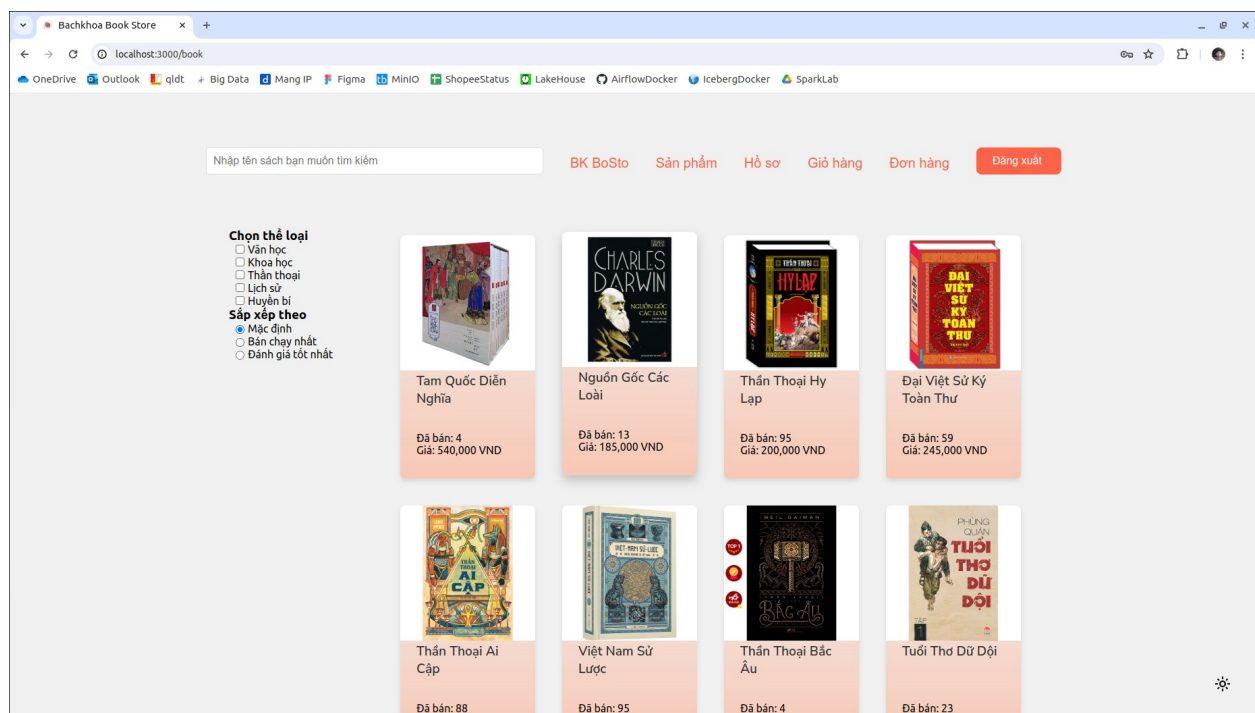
Bachkhoa Book Store
localhost:3000/book
OneDrive Outlook qldt Big Data Mang IP Figma MinIO ShopeeStatus LakeHouse AirflowDocker IcebergDocker SparkLab

Nhập tên sách bạn muốn tìm kiếm
BK BoSto Sản phẩm Hồ sơ Giỏ hàng Đơn hàng Đăng xuất

Chọn thể loại
Văn học
Khoa học
Thần thoại
Lịch sử
Huyền bí
Sắp xếp theo
Mặc định
Bán chạy nhất
Đánh giá tốt nhất

Tam Quốc Diễn Nghĩa
Đã bán: 4
Giá: 540,000 VND

CHARLES DARWIN
NGUỒN GỐC CÁC LOÀI
Nguồn Gốc Các Loài
Đã bán: 13
Giá: 185,000 VND

THẦN THOẠI HY LẠP
Thần Thoại Hy Lạp
Đã bán: 95
Giá: 200,000 VND

ĐẠI VIỆT SỬ KÝ TOÀN THƯ
Đại Việt Sử Ký Toàn Thư
Đã bán: 59
Giá: 245,000 VND

THẦN THOẠI AI CẬP
Thần Thoại Ai Cập
Đã bán: 88

VIỆT-NAM SỬ-LƯỢC
Việt Nam Sử Lược
Đã bán: 95

NEIL GAIMAN
BẮC ÂU
Thần Thoại Bắc Âu
Đã bán: 4

PHÙNG QUÁN
TUỔI THƠ DỮ DỘI
Tuổi Thơ Dữ Dội
Đã bán: 23